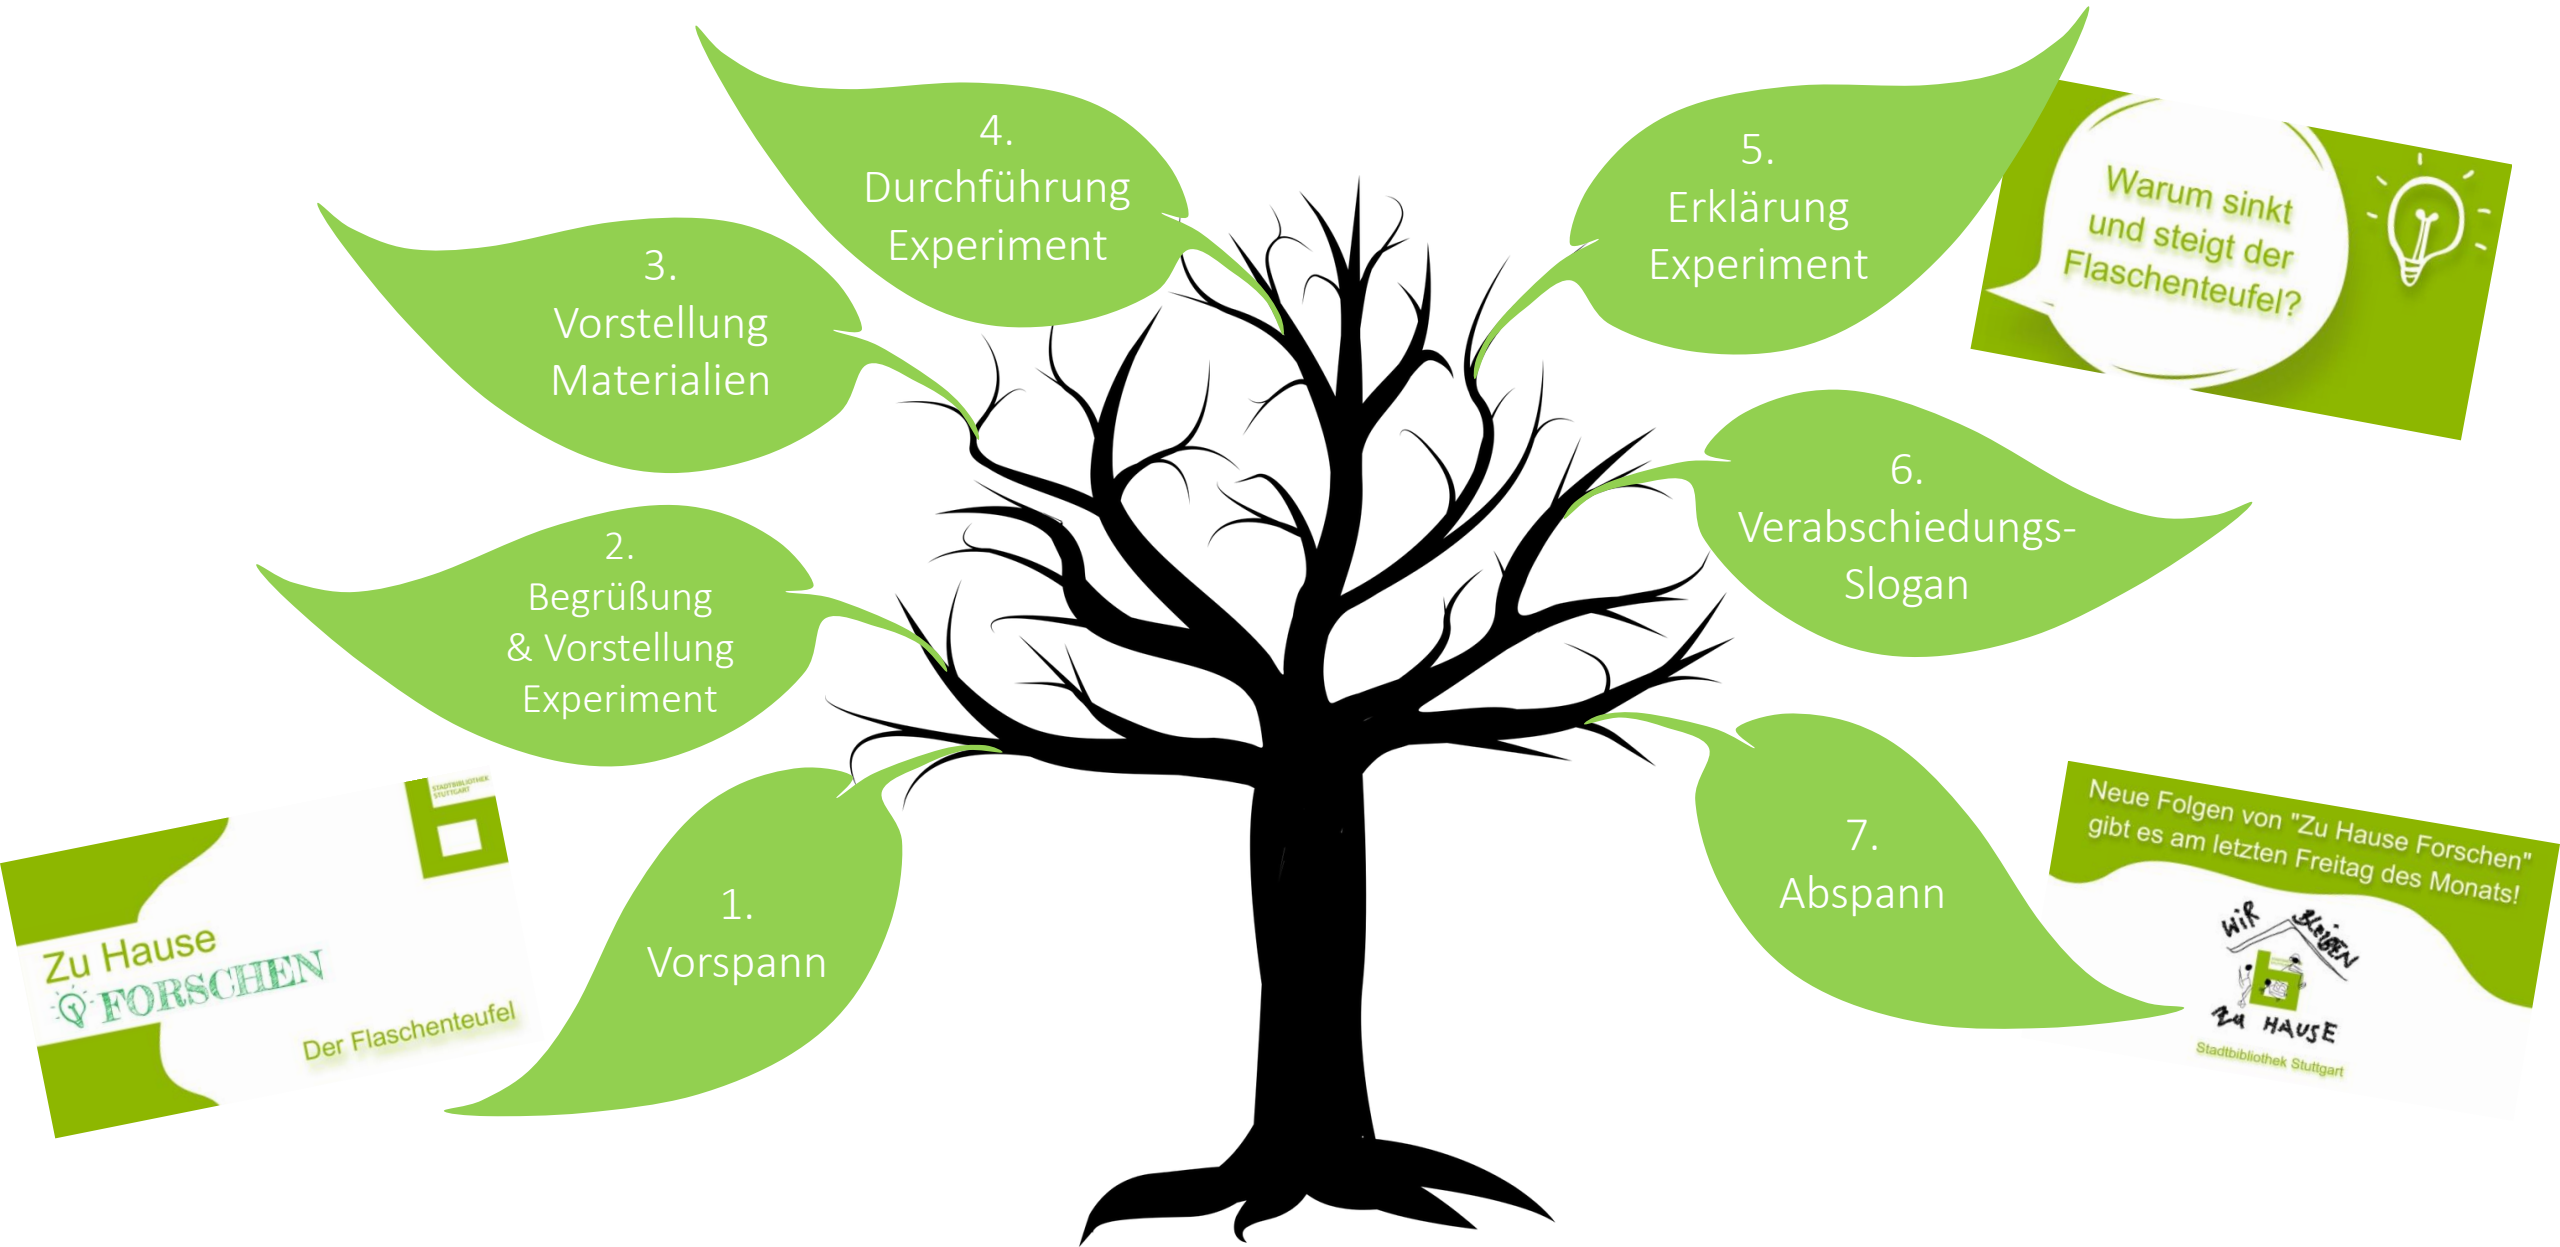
1.
Vorspann

2.
Begrüßung
& Vorstellung
Experiment

3.
Vorstellung
Materialien

4.
Durchführung
Experiment

5.
Erklärung
Experiment

6.
Verabschiedungs-
Slogan

7.
Abspann

STADTBIBLIOTHEK STUTTGART
Zu Hause
FORSCHEN
Der Flaschenteufel

Warum sinkt und steigt der Flaschenteufel?

Neue Folgen von "Zu Hause Forschen" gibt es am letzten Freitag des Monats!
Wir bleiben zu Hause
Stadtbibliothek Stuttgart